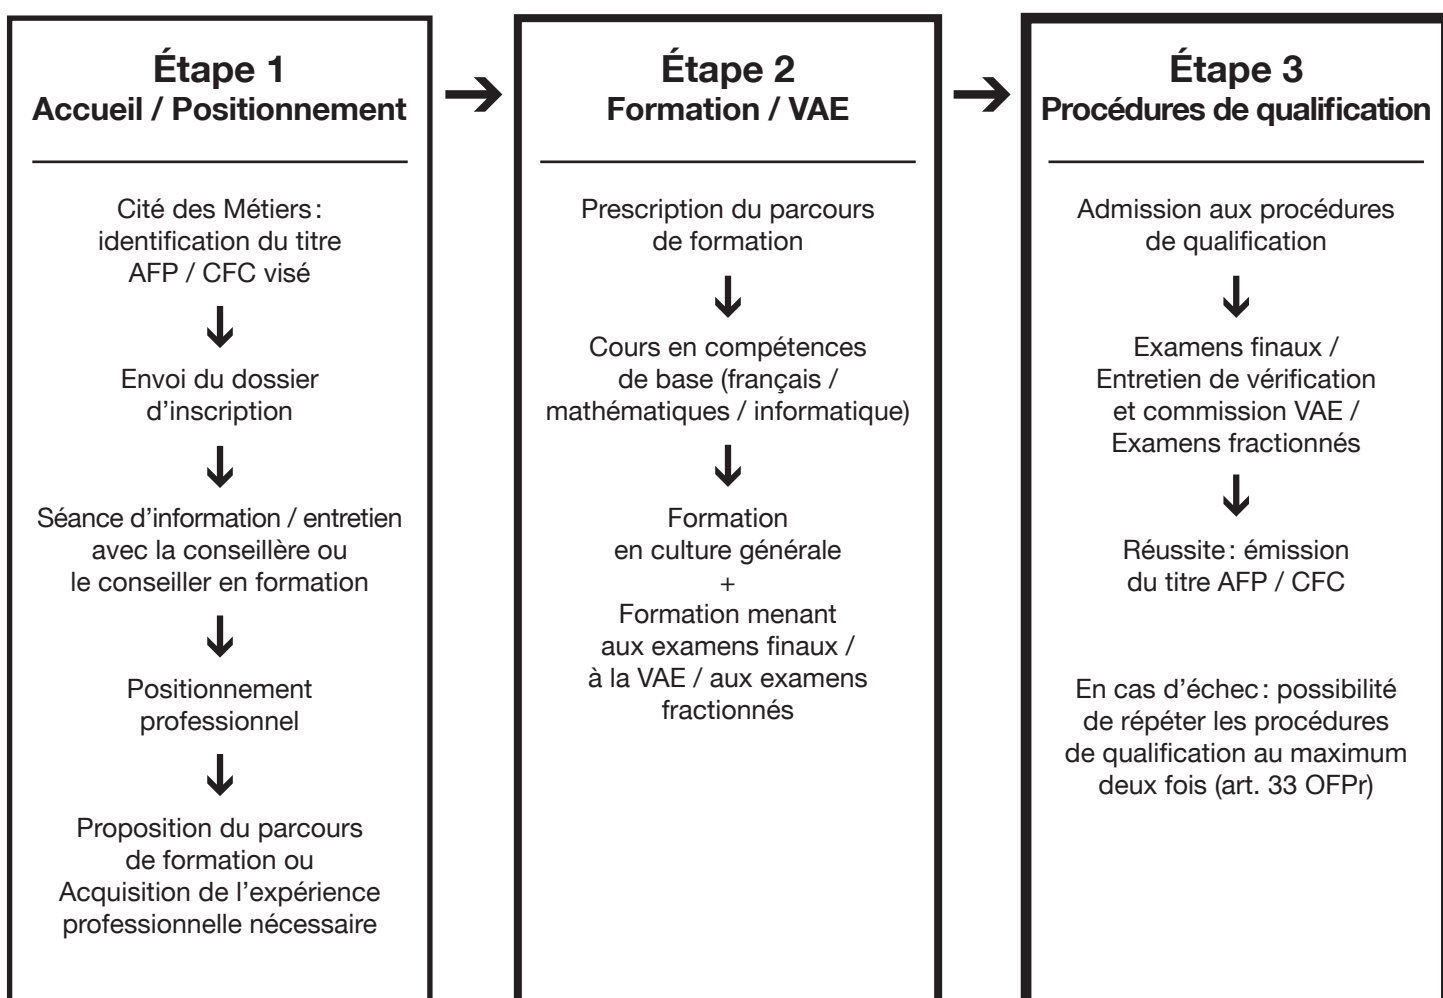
Étape 1
Accueil / Positionnement

Cité des Métiers: identification du titre AFP / CFC visé

↓

Envoi du dossier d'inscription

↓

Séance d'information / entretien avec la conseillère ou le conseiller en formation

↓

Positionnement professionnel

↓

Proposition du parcours de formation ou Acquisition de l'expérience professionnelle nécessaire

→

Étape 2
Formation / VAE

Prescription du parcours de formation

↓

Cours en compétences de base (français / mathématiques / informatique)

↓

Formation en culture générale
+
Formation menant aux examens finaux / à la VAE / aux examens fractionnés

→

Étape 3
Procédures de qualification

Admission aux procédures de qualification

↓

Examens finaux / Entretien de vérification et commission VAE / Examens fractionnés

↓

Réussite: émission du titre AFP / CFC

En cas d'échec: possibilité de répéter les procédures de qualification au maximum deux fois (art. 33 OFPr)